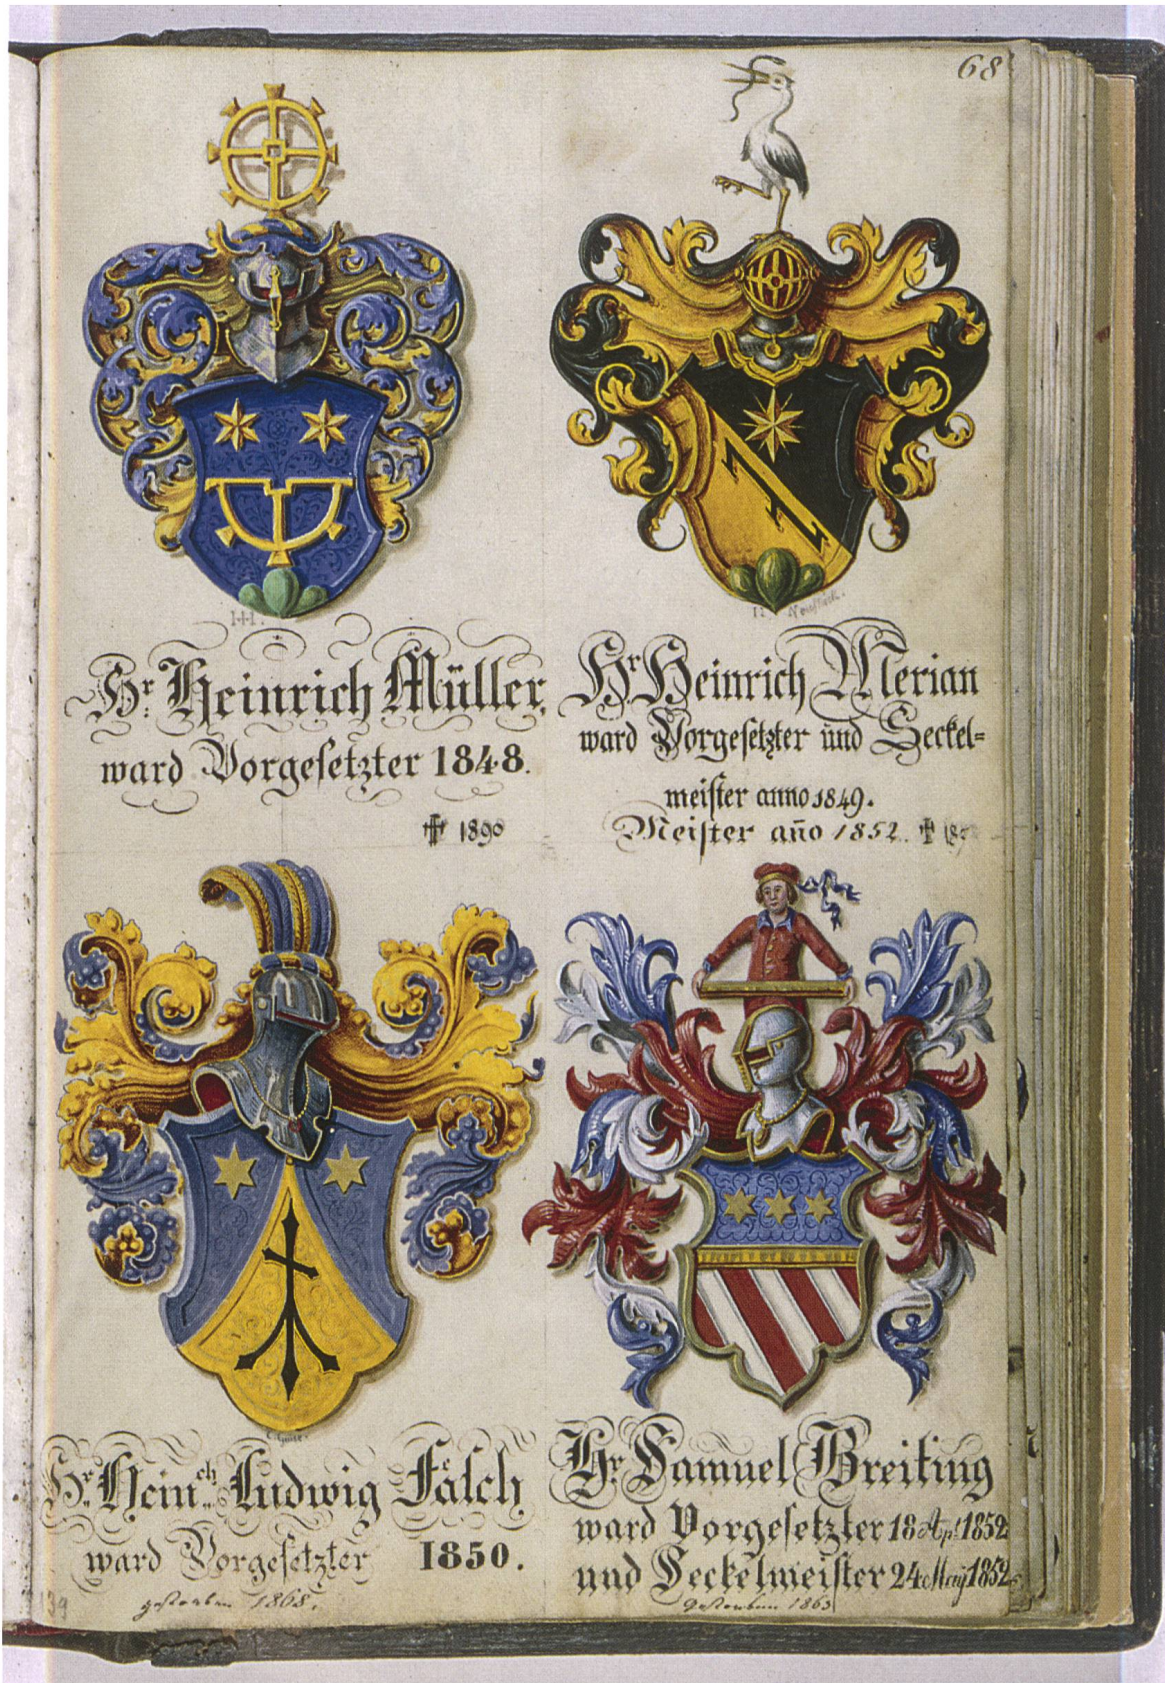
68

Hr. Heinrich Müller ward Vorgesetzter 1848.

† 1890

Hr. Heinrich Merian ward Vorgesetzter und Seckelmeister anno 1849.

Meister año 1852. † 18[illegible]

Hr. Heinch. Ludwig Fälch ward Vorgesetzter 1850.

gestorben 1868.

Hr. Samuel Breiting ward Vorgesetzter 18 Apl. 1852 und Seckelmeister 24 May 1852.

gestorben 1863